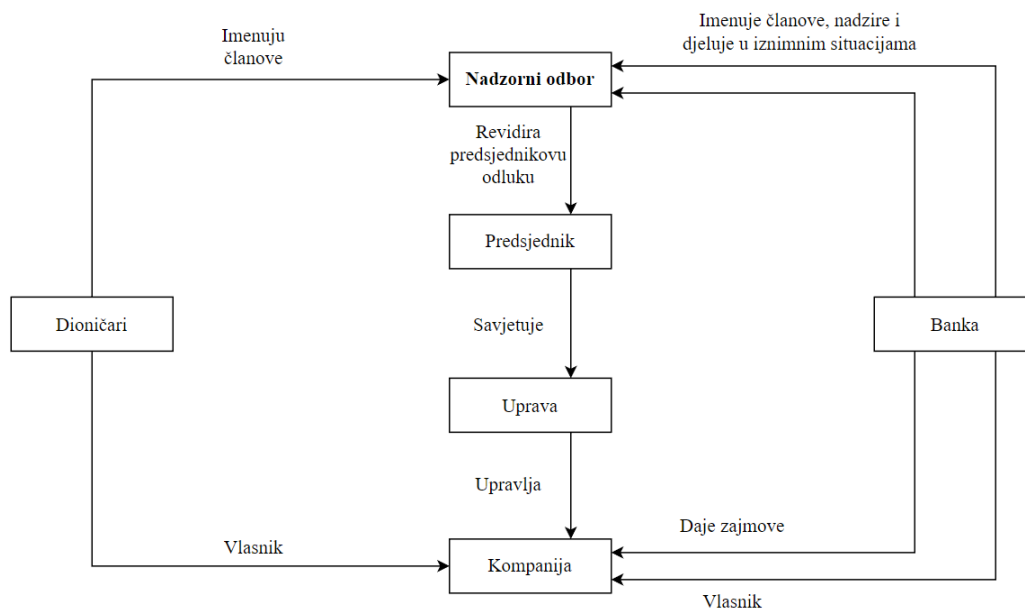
Imenuju članove

Imenuje članove, nadzire i djeluje u iznimnim situacijama

Nadzorni odbor

Revidira predsjednikovu odluku

Predsjednik

Dioničari

Savjetuje

Banka

Uprava

Upravlja

Daje zajmove

Vlasnik

Kompanija

Vlasnik